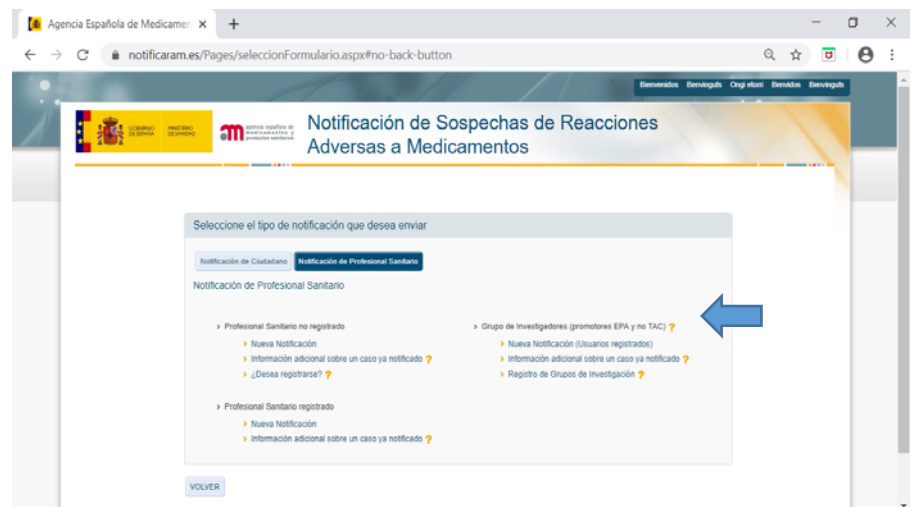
Agencia Española de Medicamer ×
+
notificaram.es/Pages/seleccionFormulario.aspx#no-back-button

Bienvenidos Benvinguts Ongi etorri Benvidos Benvinguts

GOBIERNO DE ESPAÑA MINISTERIO DE SANIDAD
agencia española de medicamentos y productos sanitarios

Notificación de Sospechas de Reacciones Adversas a Medicamentos

Seleccione el tipo de notificación que desea enviar

Notificación de Ciudadano
Notificación de Profesional Sanitario

Notificación de Profesional Sanitario

› Profesional Sanitario no registrado
› Nueva Notificación
› Información adicional sobre un caso ya notificado ?
› ¿Desea registrarse? ?

› Grupo de Investigadores (promotores EPA y no TAC) ?
› Nueva Notificación (Usuarios registrados)
› Información adicional sobre un caso ya notificado ?
› Registro de Grupos de Investigación ?

› Profesional Sanitario registrado
› Nueva Notificación
› Información adicional sobre un caso ya notificado ?

VOLVER